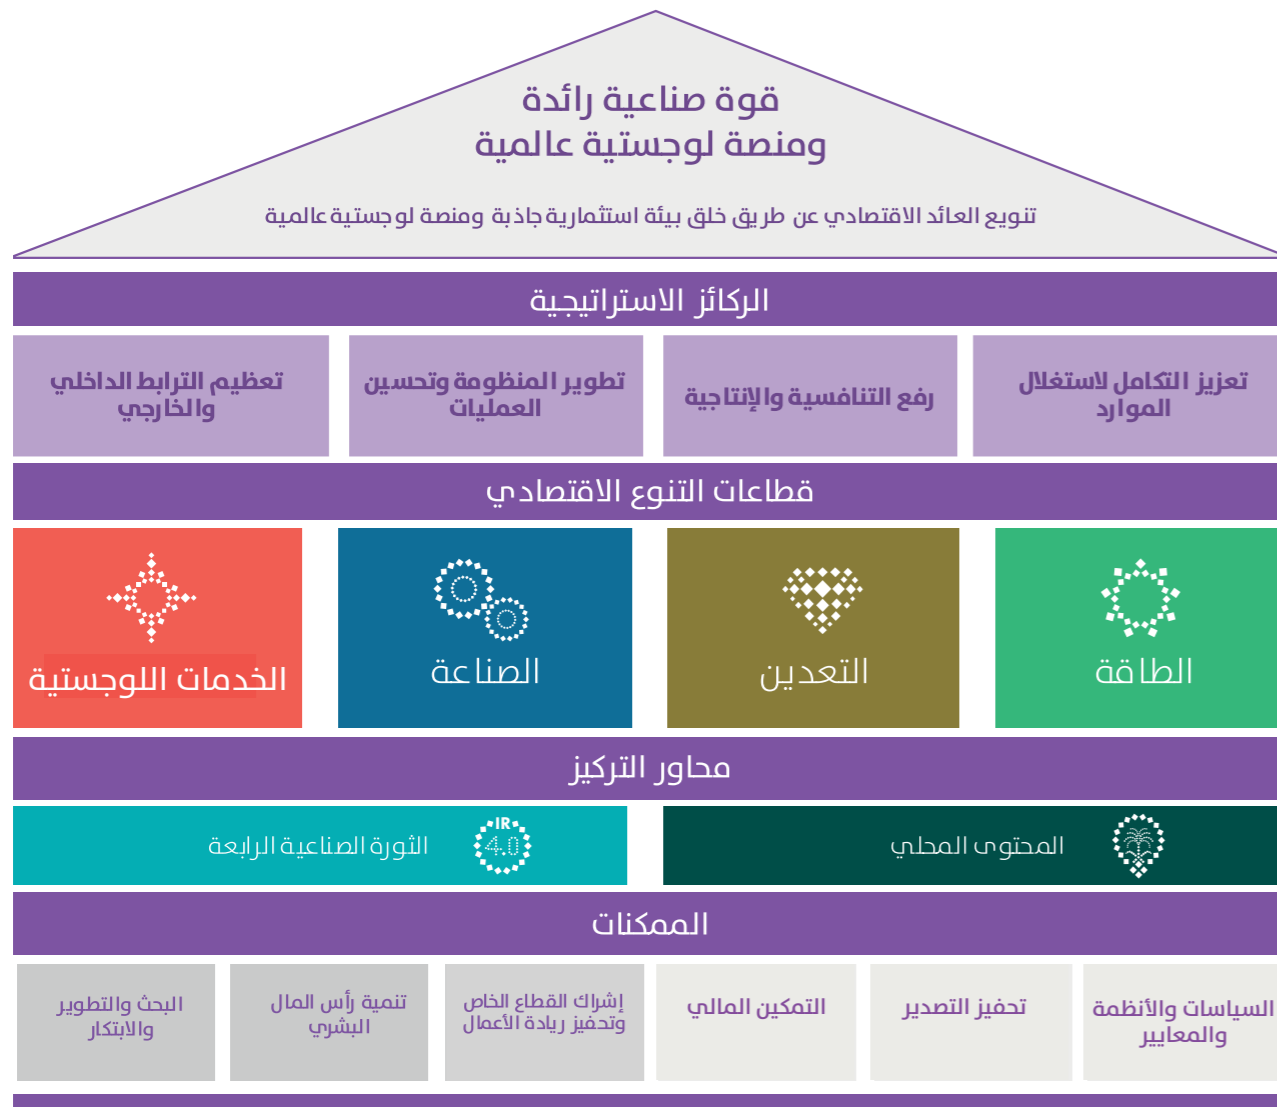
قوة صناعية رائدة
ومنصة لوجستية عالمية

تنويع العائد الاقتصادي عن طريق خلق بيئة استثمارية جاذبة ومنصة لوجستية عالمية

الركائز الاستراتيجية

تعزيز التكامل لاستغلال الموارد

رفع التنافسية والإنتاجية

تطوير المنظومة وتحسين العمليات

تعظيم الترابط الداخلي والخارجي

قطاعات التنوع الاقتصادي

الطاقة

التعدين

الصناعة

الخدمات اللوجستية

محاور التركيز

المحتوى المحلي

IR 4.0

الثورة الصناعية الرابعة

الممكنات

السياسات والأنظمة والمعايير

تحفيز التصدير

التمكين المالي

إشراك القطاع الخاص وتحفيز ريادة الأعمال

تنمية رأس المال البشري

البحث والتطوير والابتكار